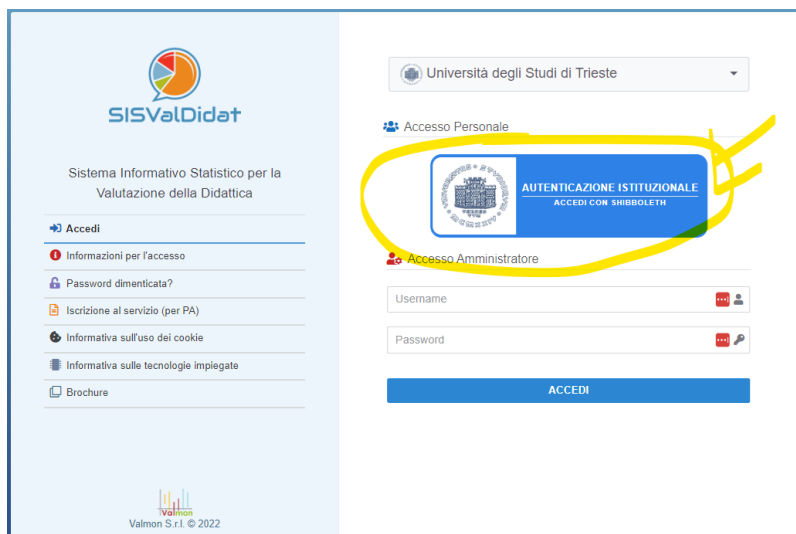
SISValDidat

Sistema Informativo Statistico per la Valutazione della Didattica

Accedi

Informazioni per l'accesso

Password dimenticata?

Iscrizione al servizio (per PA)

Informativa sull'uso dei cookie

Informativa sulle tecnologie impiegate

Brochure

Valmon

Valmon S.r.l. © 2022

Università degli Studi di Trieste

Accesso Personale

AUTENTICAZIONE ISTITUZIONALE

ACCEDI CON SHIBBOLETH

Accesso Amministratore

Username

Password

ACCEDI